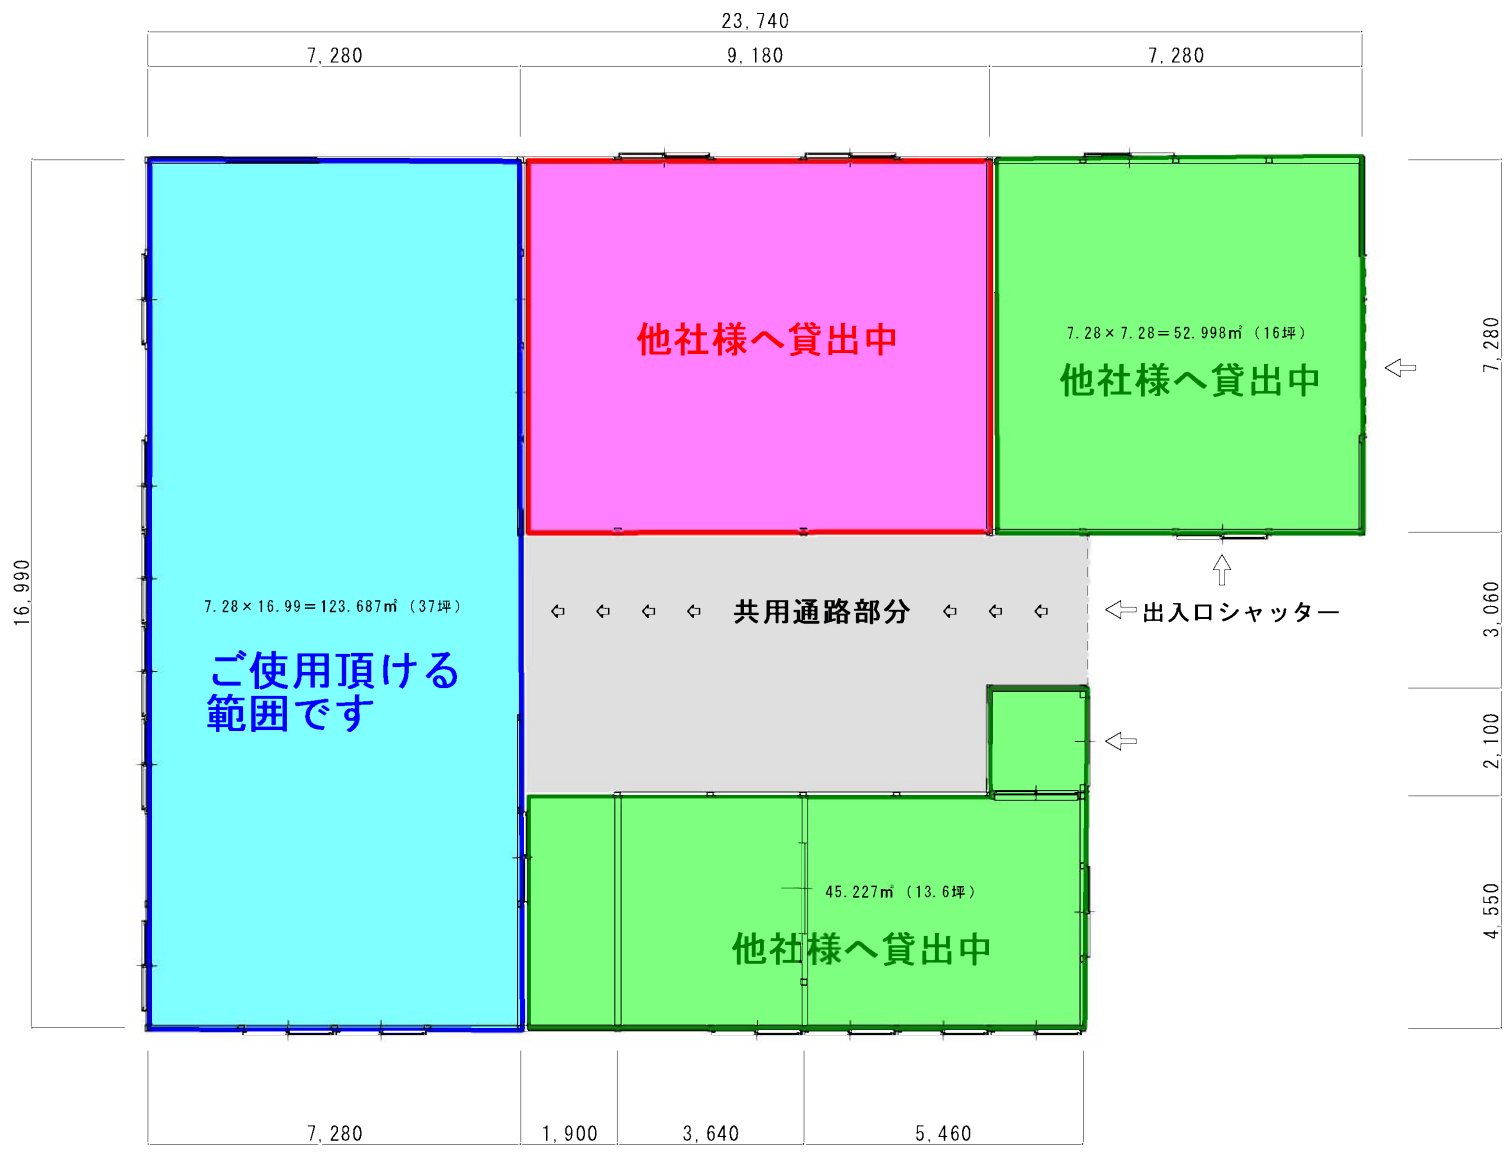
23,740

7,280

9,180

7,280

16,990

7.28×16.99=123.687㎡（37坪）

ご使用頂ける範囲です

他社様へ貸出中

7.28×7.28=52.998㎡（16坪）

他社様へ貸出中

7,280

共用通路部分

出入口シャッター

3,060

2,100

45.227㎡（13.6坪）

他社様へ貸出中

4,550

7,280

1,900

3,640

5,460